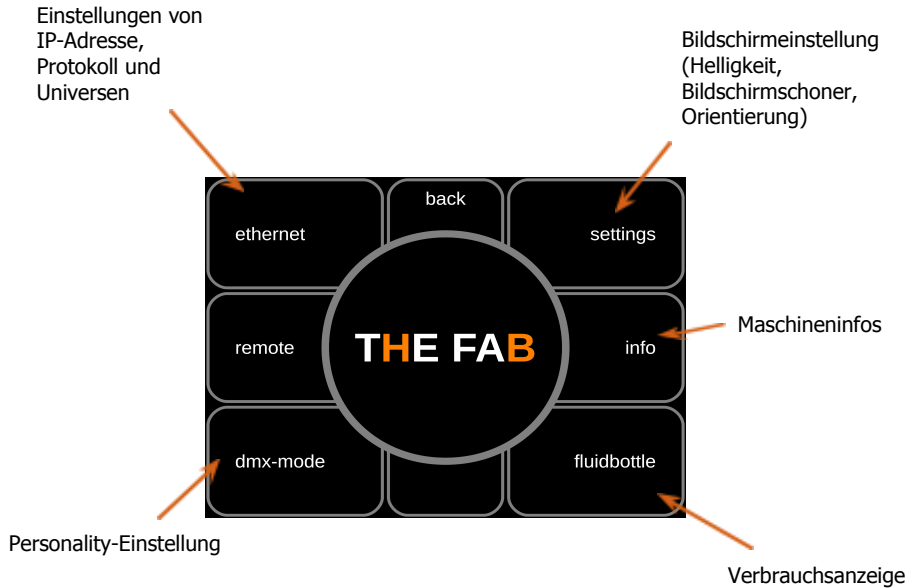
Einstellungen von IP-Adresse, Protokoll und Universen

Bildschirmeinstellung (Helligkeit, Bildschirmschoner, Orientierung)

ethernet

back

settings

remote

THE FAB

info

Maschineninfos

dmx-mode

fluidbottle

Personality-Einstellung

Verbrauchsanzeige